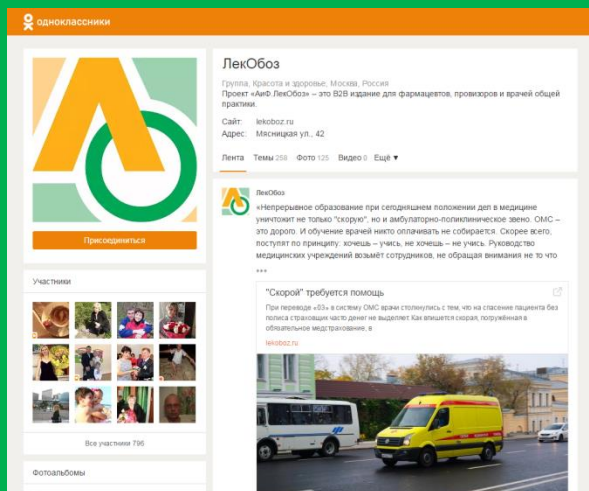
одноклассники

ЛекОбоз

Группа, Красота и здоровье, Москва, Россия

Проект «АиФ.ЛекОбоз» – это B2B издание для фармацевтов, провизоров и врачей общей практики.

Сайт: lekoboz.ru

Адрес: Мясницкая ул., 42

Лента Темы 258 Фото 125 Видео 0 Ещё ▾

Присоединиться

Участники

Все участники 796

Фотоальбомы

ЛекОбоз

«Непрерывное образование при сегодняшнем положении дел в медицине уничтожит не только "скорую", но и амбулаторно-поликлиническое звено. ОМС – это дорого. И обучение врачей никто оплачивать не собирается. Скорее всего, поступят по принципу: хочешь – учись, не хочешь – не учись. Руководство медицинских учреждений возьмёт сотрудников, не обращая внимания не то что

***

"Скорой" требуется помощь

При переводе «03» в систему ОМС врачи столкнулись с тем, что на спасение пациента без полиса страховщик часто денег не выделяет Как впишется скорая, погружённая в обязательное медстрахование, в

lekoboz.ru